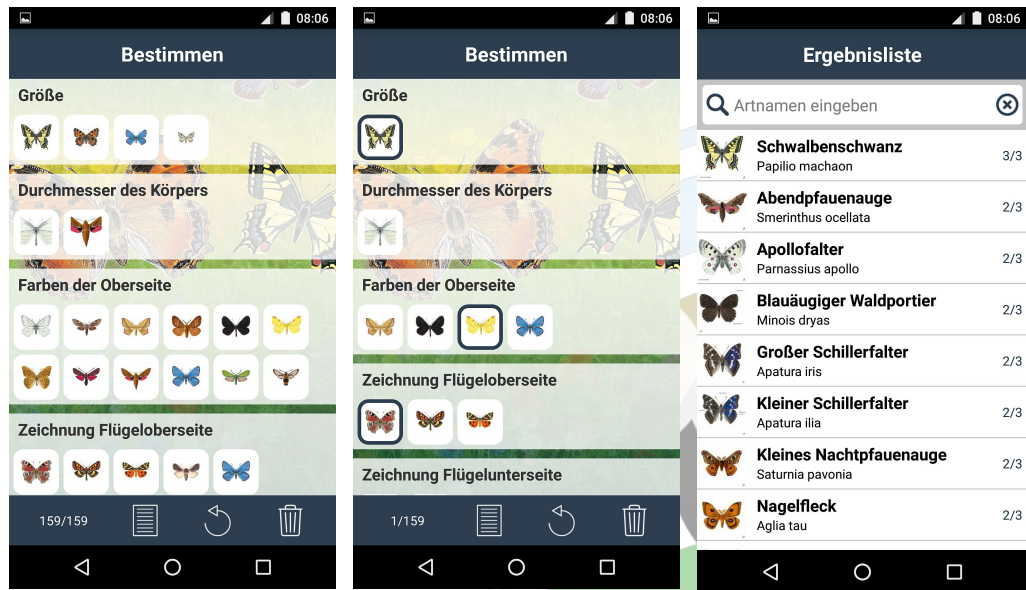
08:06

Bestimmen

Größe

Durchmesser des Körpers

Farben der Oberseite

Zeichnung Flügeloberseite

159/159

08:06

Bestimmen

Größe

Durchmesser des Körpers

Farben der Oberseite

Zeichnung Flügeloberseite

Zeichnung Flügelunterseite

1/159

08:06

Ergebnisliste

Artnamen eingeben

Schwalbenschwanz
Papilio machaon 3/3

Abendpfauenauge
Smerinthus ocellata 2/3

Apollofalter
Parnassius apollo 2/3

Blauäugiger Waldportier
Minois dryas 2/3

Großer Schillerfalter
Apatura iris 2/3

Kleiner Schillerfalter
Apatura ilia 2/3

Kleines Nachtpfauenauge
Saturnia pavonia 2/3

Nagelfleck
Aglia tau 2/3